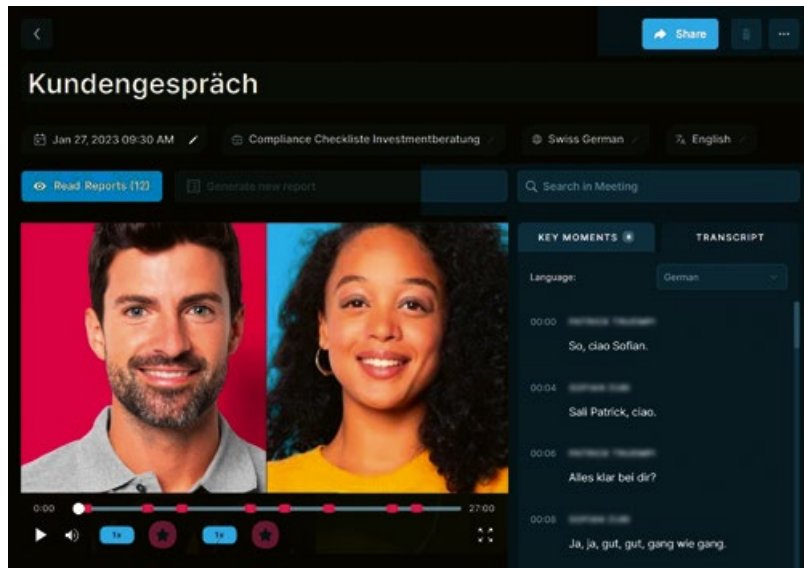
Share

Kundengespräch

Jan 27, 2023 09:30 AM

Compliance Checkliste Investmentberatung

Swiss German

English

Read Reports (12)

Generate new report

Search in Meeting

KEY MOMENTS

TRANSCRIPT

Language:

German

00:00 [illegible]

So, ciao Sofian.

00:04 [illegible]

Sali Patrick, ciao.

00:06 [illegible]

Alles klar bei dir?

00:08 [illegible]

Ja, ja, gut, gut, gang wie gang.

0:00

27:00

1x

1x